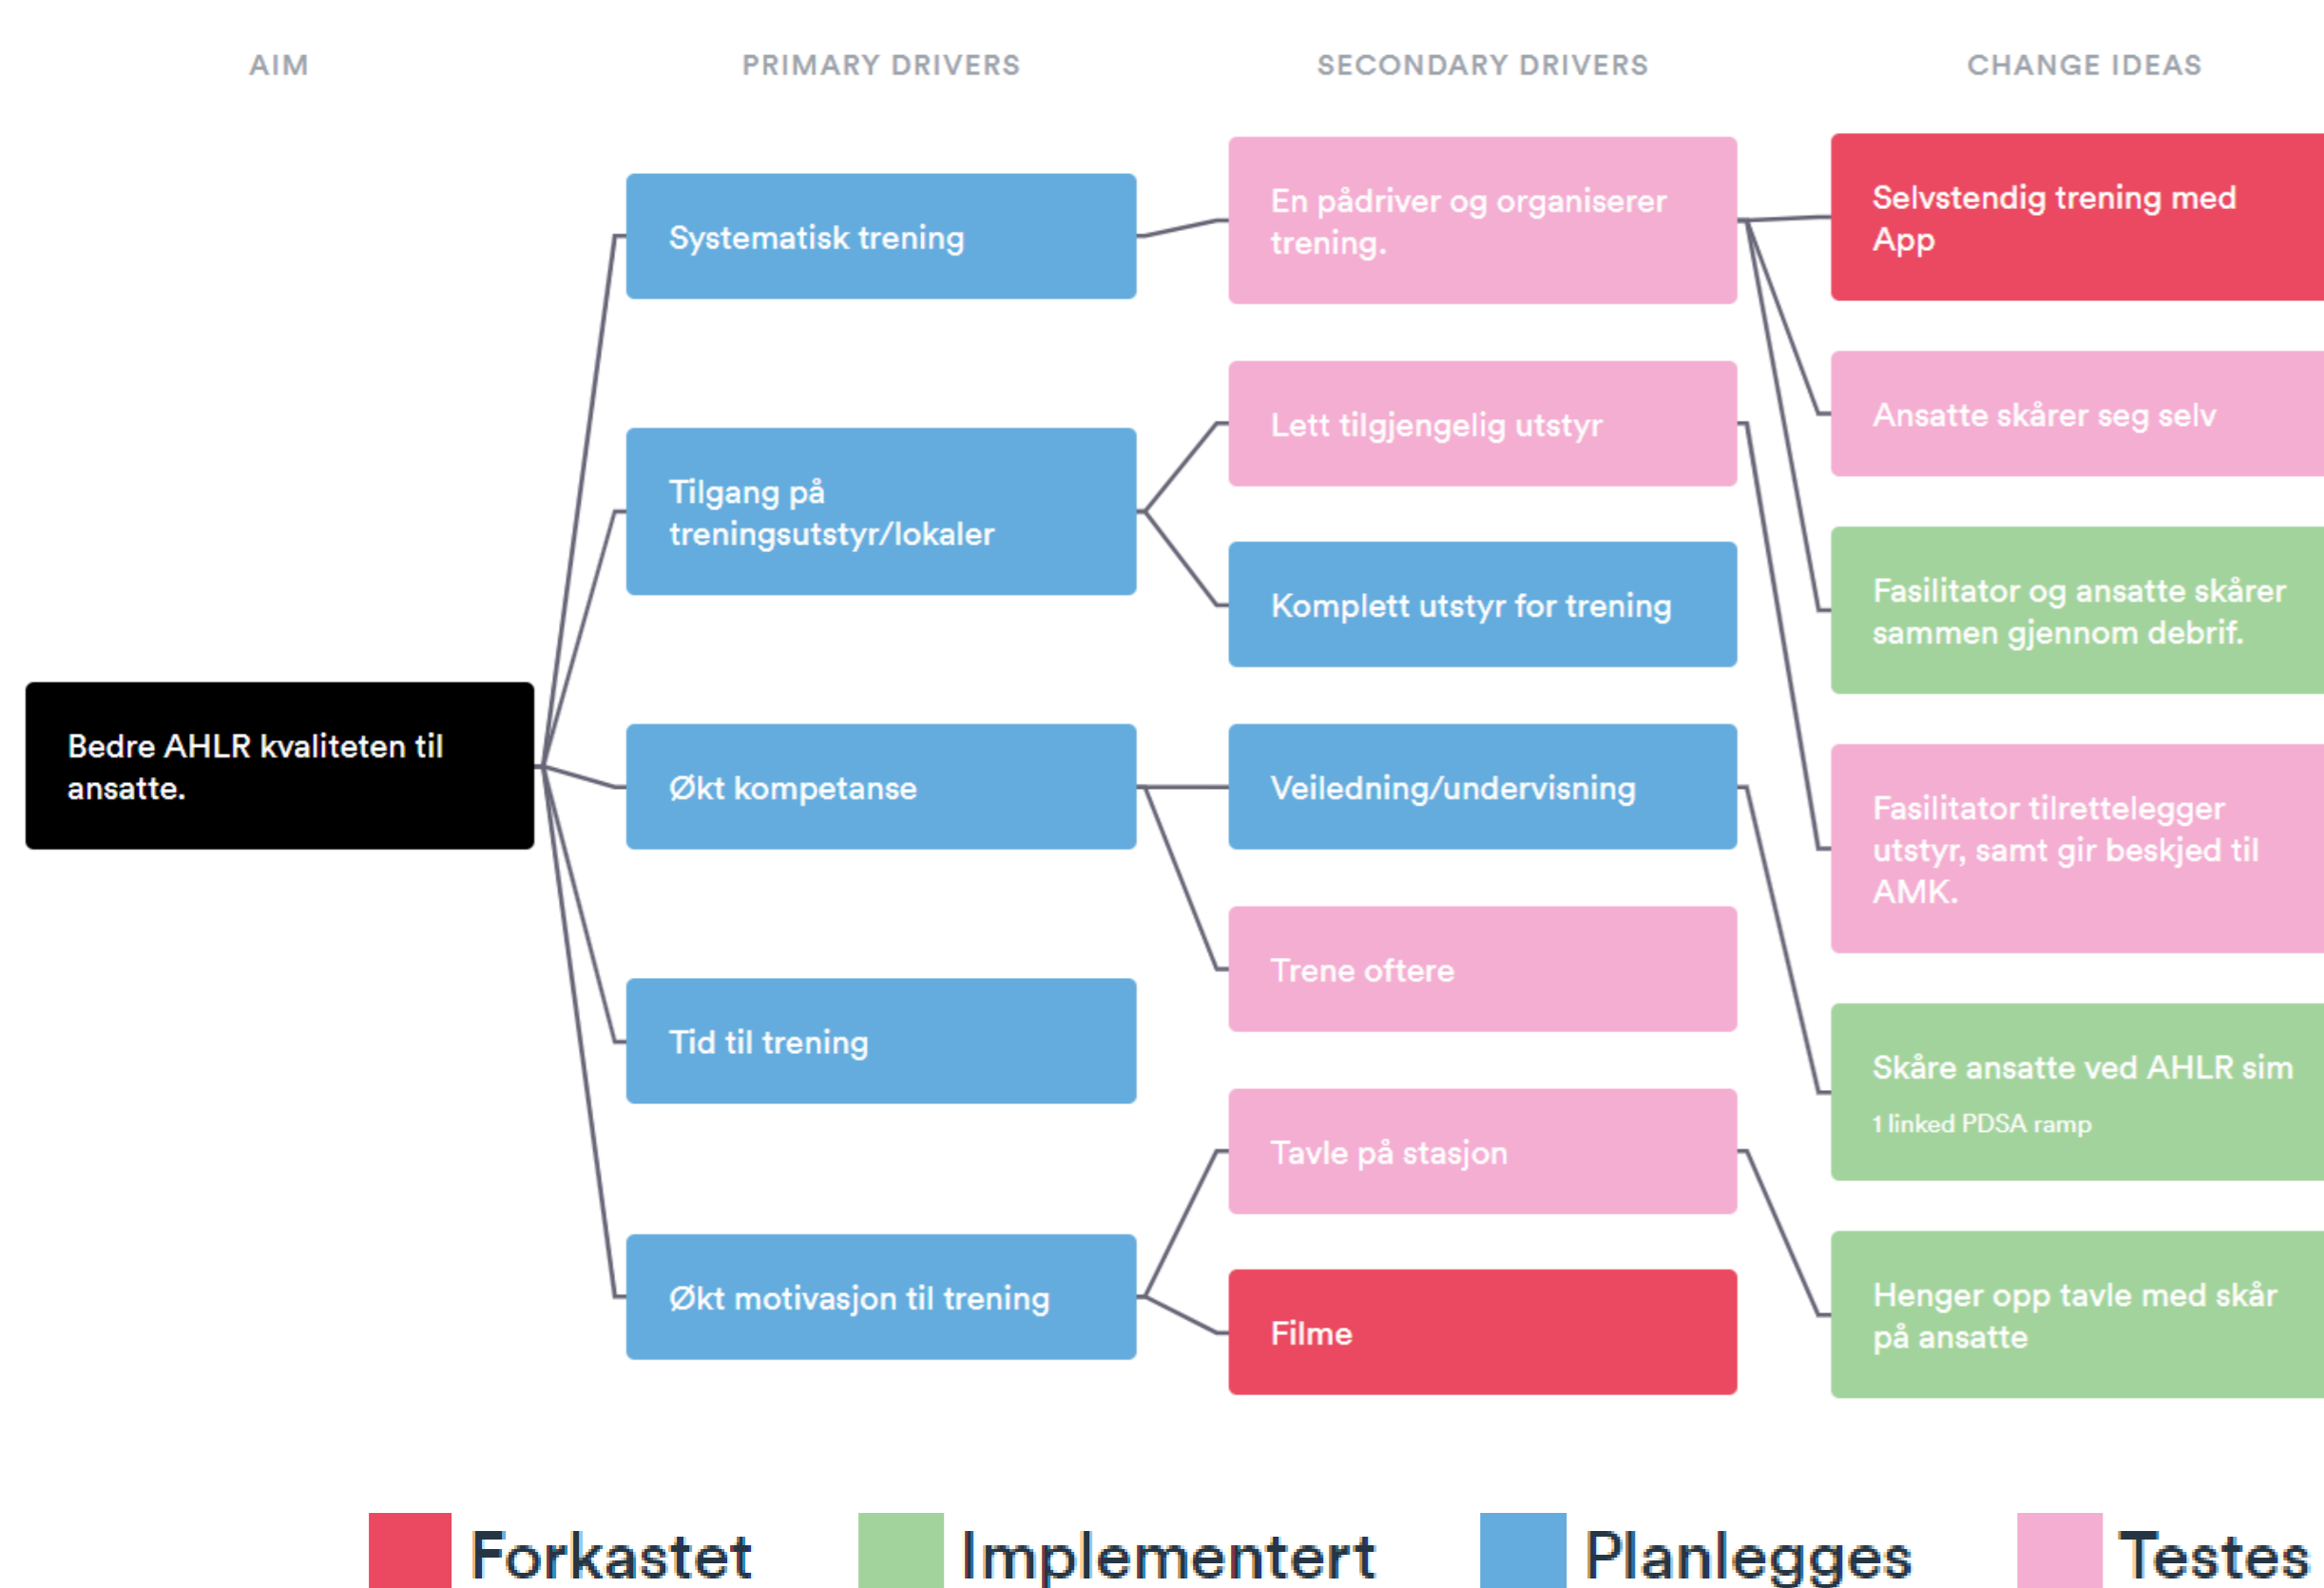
AIM

PRIMARY DRIVERS

SECONDARY DRIVERS

CHANGE IDEAS

Bedre AHLR kvaliteten til ansatte.

Systematisk trening

Tilgang på treningsutstyr/lokaler

Økt kompetanse

Tid til trening

Økt motivasjon til trening

En pådriver og organiserer trening.

Lett tilgjengelig utstyr

Komplett utstyr for trening

Veiledning/undervisning

Trene oftere

Tavle på stasjon

Filme

Selvstendig trening med App

Ansatte skårer seg selv

Fasilitator og ansatte skårer sammen gjennom debrif.

Fasilitator tilrettelegger utstyr, samt gir beskjed til AMK.

Skåre ansatte ved AHLR sim

1 linked PDSA ramp

Henger opp tavle med skår på ansatte

Forkastet

Implementert

Planlegges

Testes